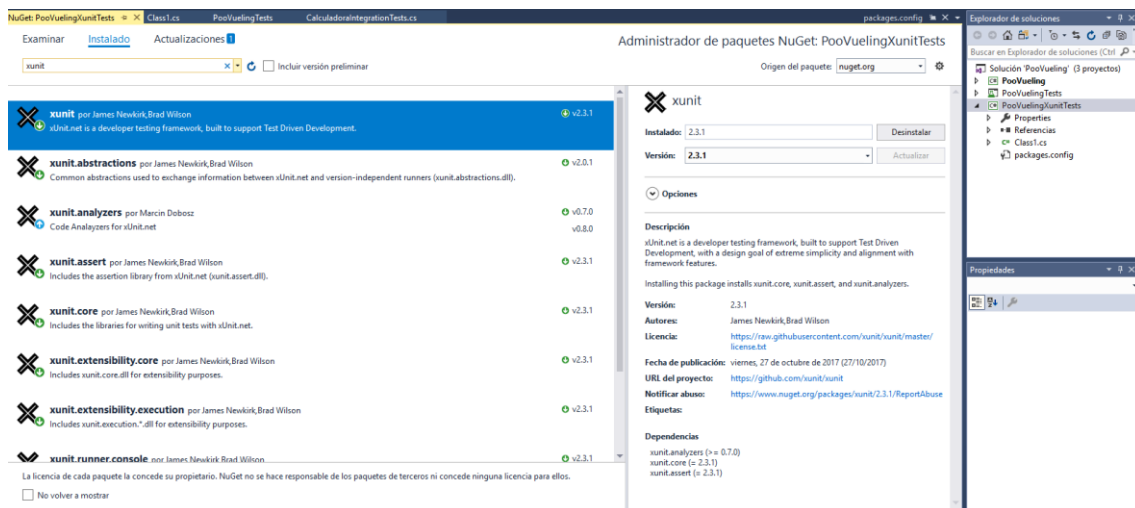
NuGet: PooVuelingXunitTests Class1.cs PooVuelingTests CalculadoraIntegrationTests.cs packages.config

Examinar Instalado Actualizaciones 1

xunit

Incluir versión preliminar

Administrador de paquetes NuGet: PooVuelingXunitTests

Origen del paquete: nuget.org

xunit por James Newkirk,Brad Wilson v2.3.1
xUnit.net is a developer testing framework, built to support Test Driven Development.

xunit.abstractions por James Newkirk,Brad Wilson v2.0.1
Common abstractions used to exchange information between xUnit.net and version-independent runners (xunit.abstractions.dll).

xunit.analyzers por Marcin Dobosz v0.7.0
Code Analayzers for xUnit.net v0.8.0

xunit.assert por James Newkirk,Brad Wilson v2.3.1
Includes the assertion library from xUnit.net (xunit.assert.dll).

xunit.core por James Newkirk,Brad Wilson v2.3.1
Includes the libraries for writing unit tests with xUnit.net.

xunit.extensibility.core por James Newkirk,Brad Wilson v2.3.1
Includes xunit.core.dll for extensibility purposes.

xunit.extensibility.execution por James Newkirk,Brad Wilson v2.3.1
Includes xunit.execution.*.dll for extensibility purposes.

xunit.runner.console por James Newkirk,Brad Wilson v2.3.1

La licencia de cada paquete la concede su propietario. NuGet no se hace responsable de los paquetes de terceros ni concede ninguna licencia para ellos.

No volver a mostrar

xunit

Instalado: 2.3.1 Desinstalar

Versión: 2.3.1 Actualizar

Opciones

Descripción
xUnit.net is a developer testing framework, built to support Test Driven Development, with a design goal of extreme simplicity and alignment with framework features.

Installing this package installs xunit.core, xunit.assert, and xunit.analyzers.

Versión: 2.3.1
Autores: James Newkirk,Brad Wilson
Licencia: https://raw.githubusercontent.com/xunit/xunit/master/license.txt
Fecha de publicación: viernes, 27 de octubre de 2017 (27/10/2017)
URL del proyecto: https://github.com/xunit/xunit
Notificar abuso: https://www.nuget.org/packages/xunit/2.3.1/ReportAbuse
Etiquetas:

Dependencias
xunit.analyzers (>= 0.7.0)
xunit.core (= 2.3.1)
xunit.assert (= 2.3.1)

Explorador de soluciones

Buscar en Explorador de soluciones (Ctrl

Solución 'PooVueling' (3 proyectos)
PooVueling
PooVuelingTests
PooVuelingXunitTests
Properties
Referencias
Class1.cs
packages.config

Propiedades